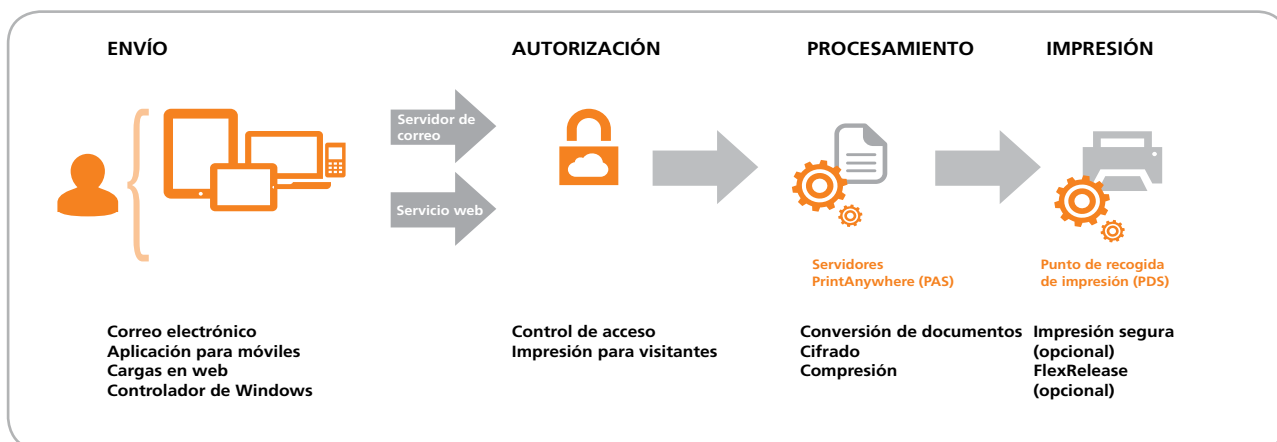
ENVÍO

AUTORIZACIÓN

PROCESAMIENTO

IMPRESIÓN

Servidor de correo

Servicio web

Servidores PrintAnywhere (PAS)

Punto de recogida de impresión (PDS)

Correo electrónico
Aplicación para móviles
Cargas en web
Controlador de Windows

Control de acceso
Impresión para visitantes

Conversión de documentos
Cifrado
Compresión

Impresión segura (opcional)
FlexRelease (opcional)